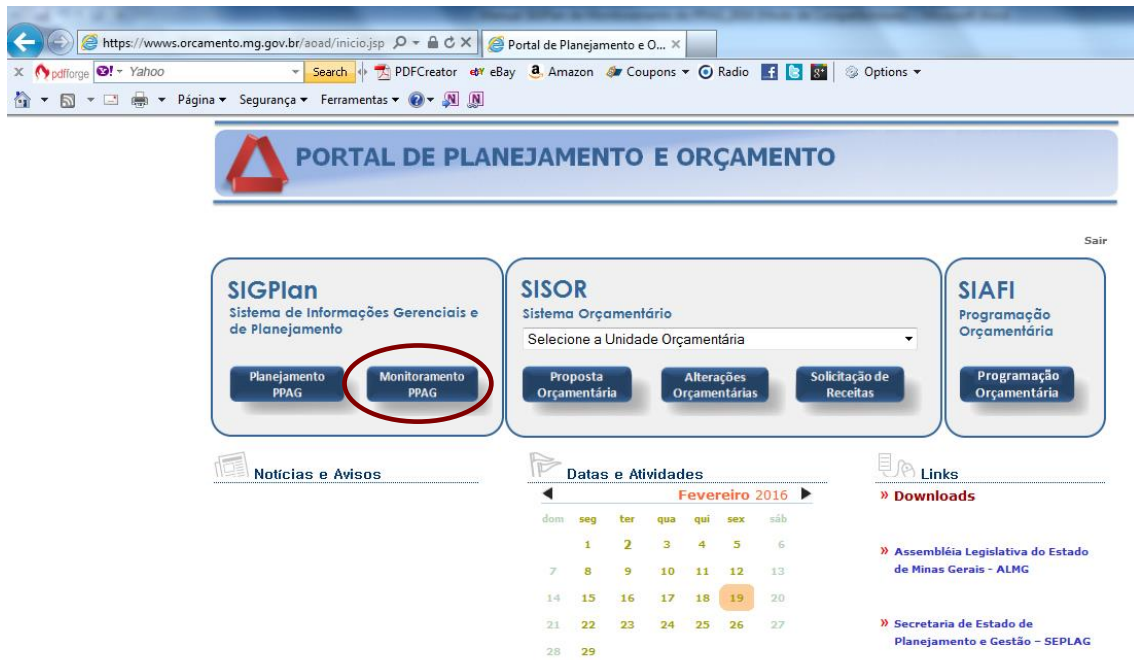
https://wwws.orcamento.mg.gov.br/aoad/inicio.jsp
Portal de Planejamento e O...
pdfforge Yahoo Search PDFCreator eBay Amazon Coupons Radio Options
Página Segurança Ferramentas

PORTAL DE PLANEJAMENTO E ORÇAMENTO

Sair

SIGPlan
Sistema de Informações Gerenciais e de Planejamento
Planejamento PPAG
Monitoramento PPAG

SISOR
Sistema Orçamentário
Selecione a Unidade Orçamentária
Proposta Orçamentária
Alterações Orçamentárias
Solicitação de Receitas

SIAFI
Programação Orçamentária
Programação Orçamentária

Notícias e Avisos

Datas e Atividades
Fevereiro 2016

| dom | seg | ter | qua | qui | sex | sáb |
|---|---|---|---|---|---|---|
| | 1 | 2 | 3 | 4 | 5 | 6 |
| 7 | 8 | 9 | 10 | 11 | 12 | 13 |
| 14 | 15 | 16 | 17 | 18 | 19 | 20 |
| 21 | 22 | 23 | 24 | 25 | 26 | 27 |
| 28 | 29 | | | | | |

Links
» Downloads
» Assembléia Legislativa do Estado de Minas Gerais - ALMG
» Secretaria de Estado de Planejamento e Gestão – SEPLAG